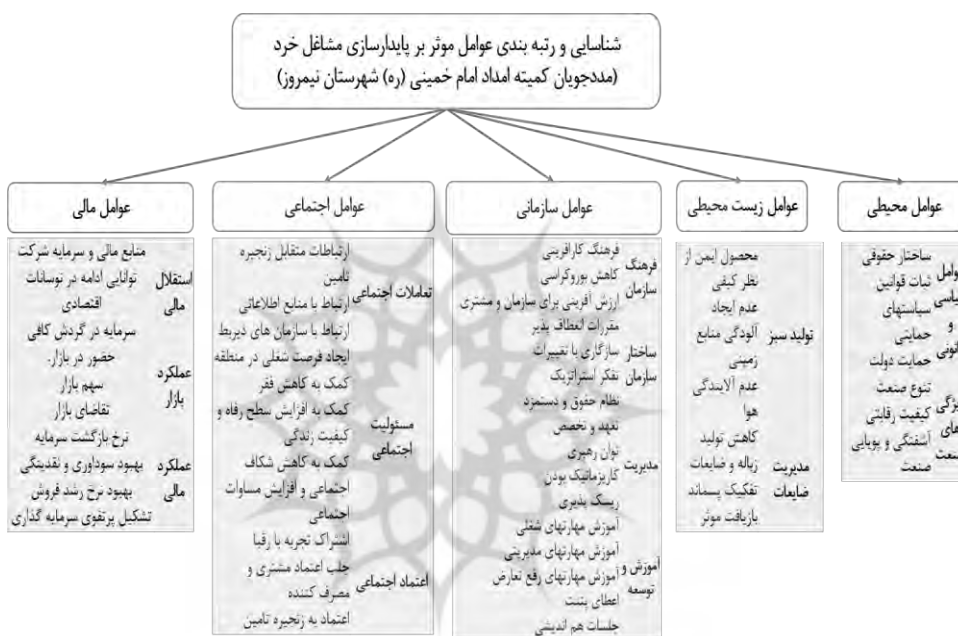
شناسایی و رتبه بندی عوامل موثر بر پایدارسازی مشاغل خرد (مددجویان کمیته امداد امام خمینی (ره) شهرستان نیمروز)

عوامل مالی

استقلال مالی
منابع مالی و سرمایه شرکت
توانایی ادامه در نوسانات اقتصادی
سرمایه در گردش کافی

عملکرد بازار
حضور در بازار
سهم بازار
تقاضای بازار

عملکرد مالی
نرخ بازگشت سرمایه
بهبود سودآوری و نقدینگی
بهبود نرخ رشد فروش
تشکیل پرتفوی سرمایه گذاری

عوامل اجتماعی

تعاملات اجتماعی
ارتباطات متقابل زنجیره تامین
ارتباط با منابع اطلاعاتی
ارتباط با سازمان های ذیربط

مسئولیت اجتماعی
ایجاد فرصت شغلی در منطقه
کمک به کاهش فقر
کمک به افزایش سطح رفاه و کیفیت زندگی
کمک به کاهش شکاف اجتماعی و افزایش مساوات اجتماعی

اعتماد اجتماعی
اشتراک تجربه با رقبا
جلب اعتماد مشتری و مصرف کننده
اعتماد به زنجیره تامین

عوامل سازمانی

فرهنگ سازمان
فرهنگ کارآفرینی
کاهش بوروکراسی
ارزش آفرینی برای سازمان و مشتری

ساختار سازمان
مقررات انعطاف پذیر
سازگاری با تغییرات
تفکر استراتژیک

مدیریت
نظام حقوق و دستمزد
تعهد و تخصص
توان رهبری
کاریزماتیک بودن
ریسک پذیری

آموزش و توسعه
آموزش مهارتهای شغلی
آموزش مهارتهای مدیریتی
آموزش مهارتهای رفع تعارض
اعطای بنتت
جلسات هم اندیشی

عوامل زیست محیطی

تولید سبز
محصول ایمن از نظر کیفی
عدم ایجاد آلودگی منابع زمینی
عدم آلایندگی هوا

مدیریت ضایعات
کاهش تولید زباله و ضایعات
تفکیک پسماند
بازیافت موثر

عوامل محیطی

عوامل سیاسی و قانونی
ساختار حقوقی
ثبات قوانین
سیاستهای حمایتی
حمایت دولت

ویژگی های صنعت
تنوع صنعت
کیفیت رقابتی
آشفتگی و پویایی صنعت